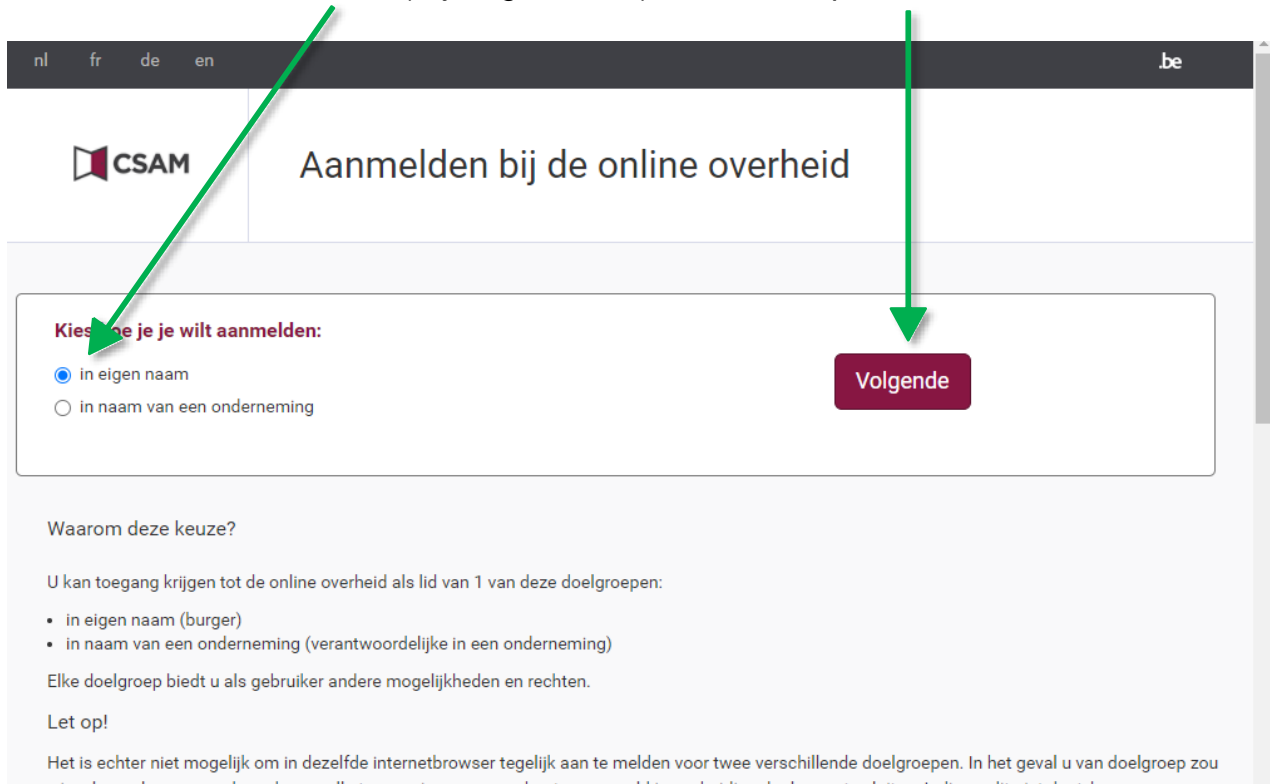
nl fr de en

.be

CSAM

Aanmelden bij de online overheid

Kies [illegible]e je je wilt aanmelden:

in eigen naam

in naam van een onderneming

Volgende

Waarom deze keuze?

U kan toegang krijgen tot de online overheid als lid van 1 van deze doelgroepen:

- in eigen naam (burger)
- in naam van een onderneming (verantwoordelijke in een onderneming)

Elke doelgroep biedt u als gebruiker andere mogelijkheden en rechten.

Let op!

Het is echter niet mogelijk om in dezelfde internetbrowser tegelijk aan te melden voor twee verschillende doelgroepen. In het geval u van doelgroep zou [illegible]